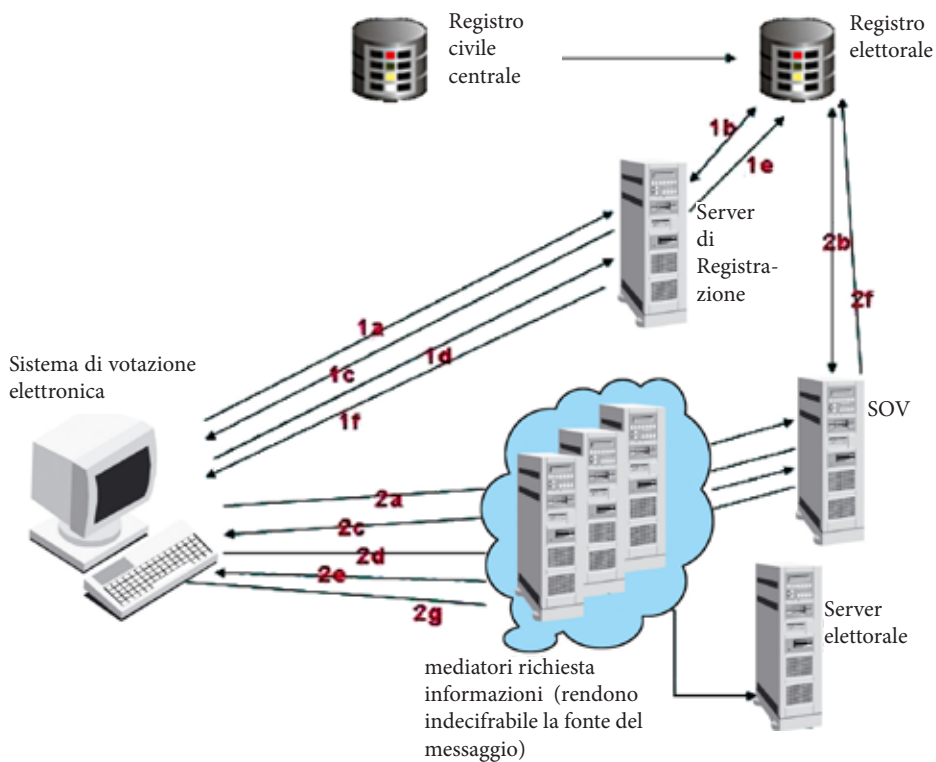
Registro civile centrale

Registro elettorale

1b

1e

Server di Registrazione

2b

2f

1a

1c

1d

1f

Sistema di votazione elettronica

SOV

2a

2c

2d

2e

2g

Server elettorale

mediatori richiesta informazioni (rendono indecifrabile la fonte del messaggio)